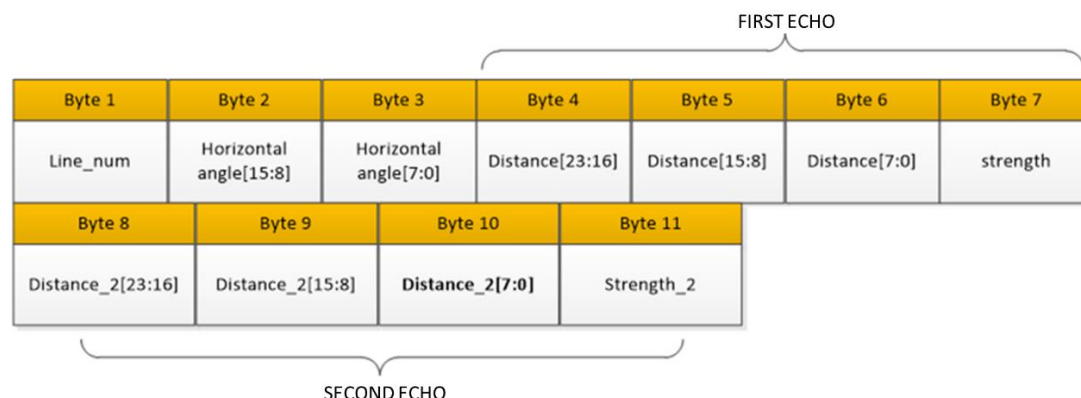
FIRST ECHO

| Byte 1 | Byte 2 | Byte 3 | Byte 4 | Byte 5 | Byte 6 | Byte 7 |
|---|---|---|---|---|---|---|
| Line_num | Horizontal angle[15:8] | Horizontal angle[7:0] | Distance[23:16] | Distance[15:8] | Distance[7:0] | strength |

| Byte 8 | Byte 9 | Byte 10 | Byte 11 |
|---|---|---|---|
| Distance_2[23:16] | Distance_2[15:8] | Distance_2[7:0] | Strength_2 |

SECOND ECHO